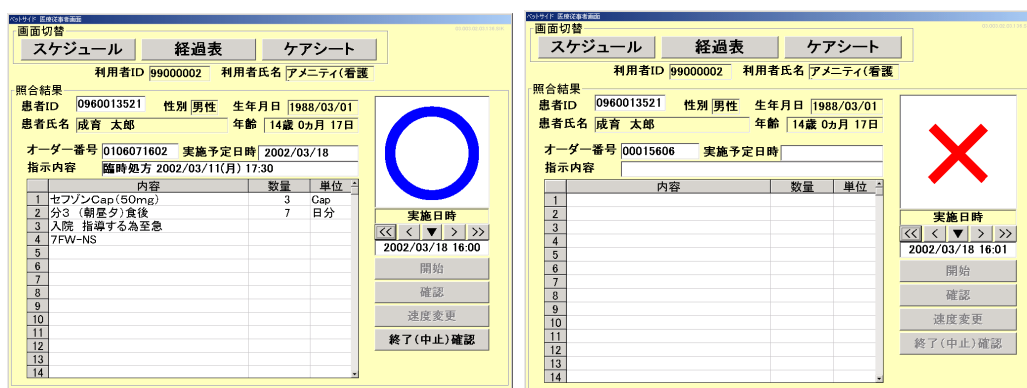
ベットサイド 医療従事者画面

画面切替

スケジュール　経過表　ケアシート

利用者ID 99000002　利用者氏名 アメニティ(看護

照合結果

患者ID 0960013521　性別 男性　生年月日 1988/03/01

患者氏名 成育 太郎　年齢 14歳 0ヵ月 17日

オーダー番号 0106071602　実施予定日時 2002/03/18

指示内容 臨時処方 2002/03/11(月) 17:30

| | 内容 | 数量 | 単位 |
|---|---|---|---|
| 1 | セフゾンCap(50mg) | 3 | Cap |
| 2 | 分3（朝昼夕）食後 | 7 | 日分 |
| 3 | 入院 指導する為至急 | | |
| 4 | 7FW-NS | | |
| 5 | | | |
| 6 | | | |
| 7 | | | |
| 8 | | | |
| 9 | | | |
| 10 | | | |
| 11 | | | |
| 12 | | | |
| 13 | | | |
| 14 | | | |

実施日時

<< < ▼ > >>

2002/03/18 16:00

開始

確認

速度変更

終了(中止)確認

ベットサイド 医療従事者画面

画面切替

スケジュール　経過表　ケアシート

利用者ID 99000002　利用者氏名 アメニティ(看護

照合結果

患者ID 0960013521　性別 男性　生年月日 1988/03/01

患者氏名 成育 太郎　年齢 14歳 0ヵ月 17日

オーダー番号 00015606　実施予定日時

指示内容

| | 内容 | 数量 | 単位 |
|---|---|---|---|
| 1 | | | |
| 2 | | | |
| 3 | | | |
| 4 | | | |
| 5 | | | |
| 6 | | | |
| 7 | | | |
| 8 | | | |
| 9 | | | |
| 10 | | | |
| 11 | | | |
| 12 | | | |
| 13 | | | |
| 14 | | | |

実施日時

<< < ▼ > >>

2002/03/18 16:01

開始

確認

速度変更

終了(中止)確認